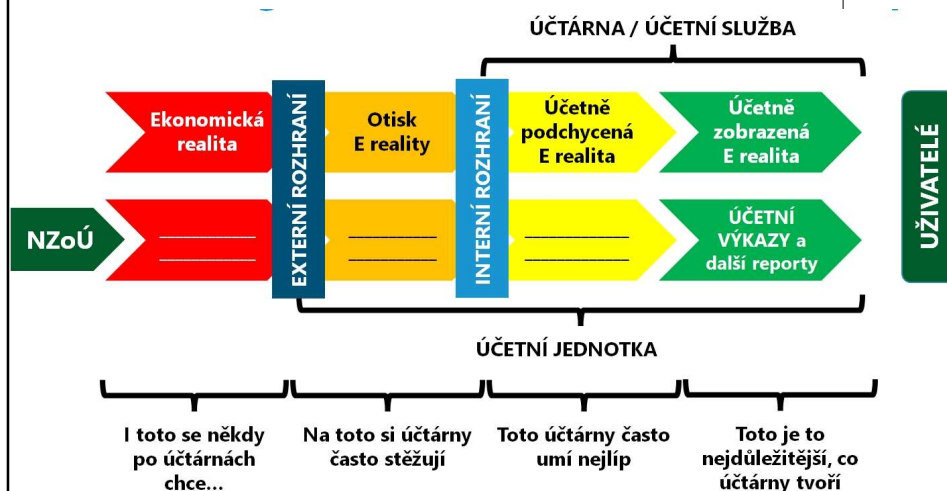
ÚČTÁRNA / ÚČETNÍ SLUŽBA

Ekonomická realita

EXTERNÍ ROZHRANÍ

Otisk E reality

INTERNÍ ROZHRANÍ

Účetně podchycená E realita

Účetně zobrazená E realita

UŽIVATELÉ

NZoÚ

__________
__________

__________
__________

__________
__________

ÚČETNÍ VÝKAZY a další reporty

ÚČETNÍ JEDNOTKA

I toto se někdy po účtárnách chce…

Na toto si účtárny často stěžují

Toto účtárny často umí nejlíp

Toto je to nejdůležitější, co účtárny tvoří